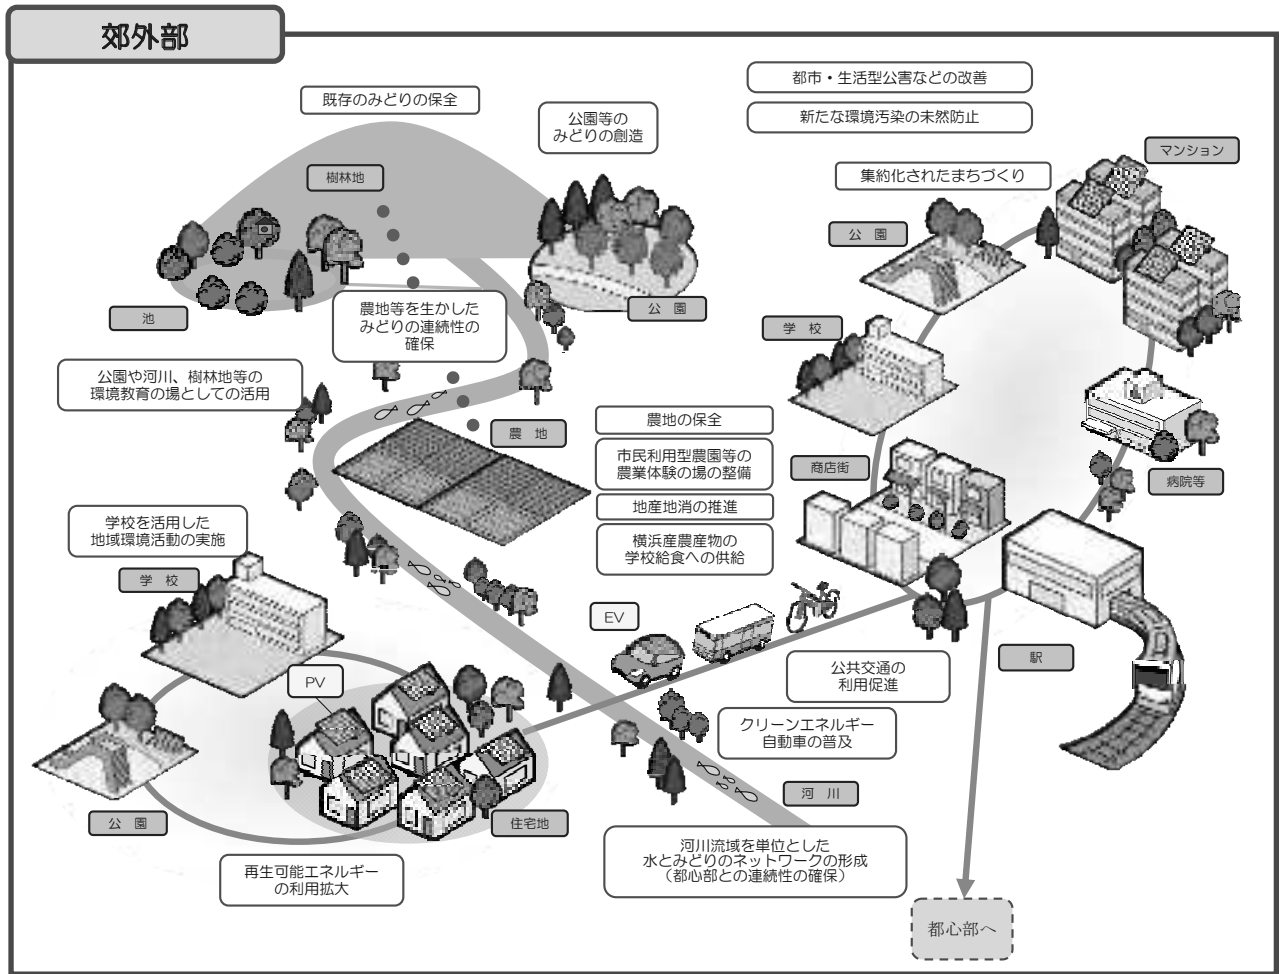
郊外部

既存のみどりの保全

公園等の
みどりの創造

都市・生活型公害などの改善

新たな環境汚染の未然防止

マンション

樹林地

集約化されたまちづくり

公　園

池

公　園

農地等を生かした
みどりの連続性の
確保

学　校

公園や河川、樹林地等の
環境教育の場としての活用

農　地

農地の保全

市民利用型農園等の
農業体験の場の整備

商店街

病院等

地産地消の推進

横浜産農産物の
学校給食への供給

学校を活用した
地域環境活動の実施

学　校

EV

駅

公共交通の
利用促進

PV

クリーンエネルギー
自動車の普及

河　川

公　園

住宅地

河川流域を単位とした
水とみどりのネットワークの形成
（都心部との連続性の確保）

再生可能エネルギー
の利用拡大

都心部へ